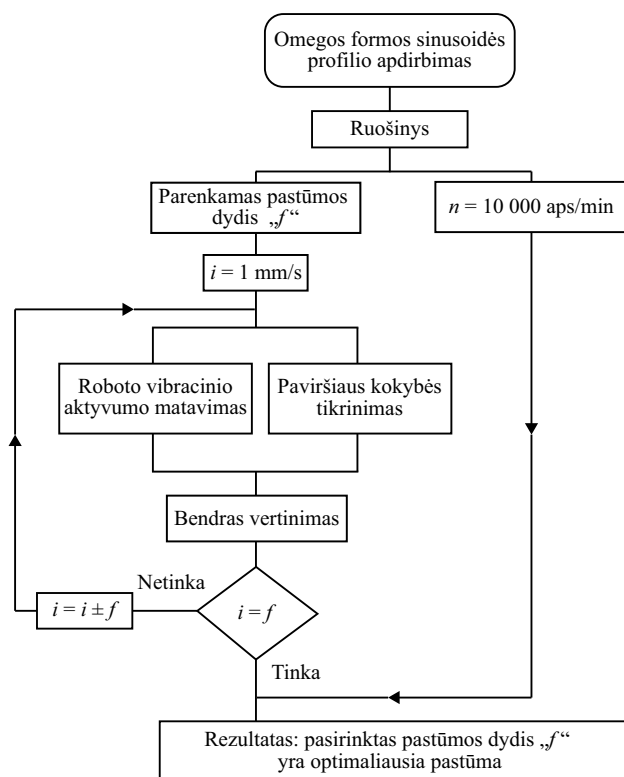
Omegos formos sinusoidės profilio apdirbimas

Ruošinys

Parenkamas pastūmos dydis „$f$“

$n$ = 10 000 aps/min

$i$ = 1 mm/s

Roboto vibracinio aktyvumo matavimas

Paviršiaus kokybės tikrinimas

Bendras vertinimas

Netinka

$i = i \pm f$

$i = f$

Tinka

Rezultatas: pasirinktas pastūmos dydis „$f$“ yra optimaliausia pastūma